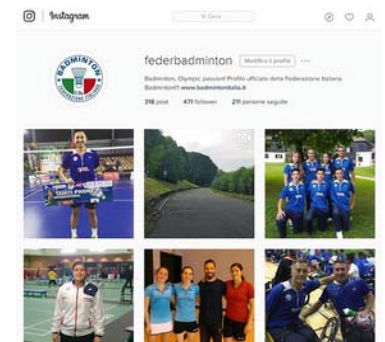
Instagram

Cerca

BADMINTON FEDERAZIONE ITALIANA

federbadminton

Modifica il profilo

Badminton, Olympic passion! Profilo ufficiale della Federazione Italiana Badminton!! www.badmintonitalia.it

318 post 471 follower 211 persone seguite